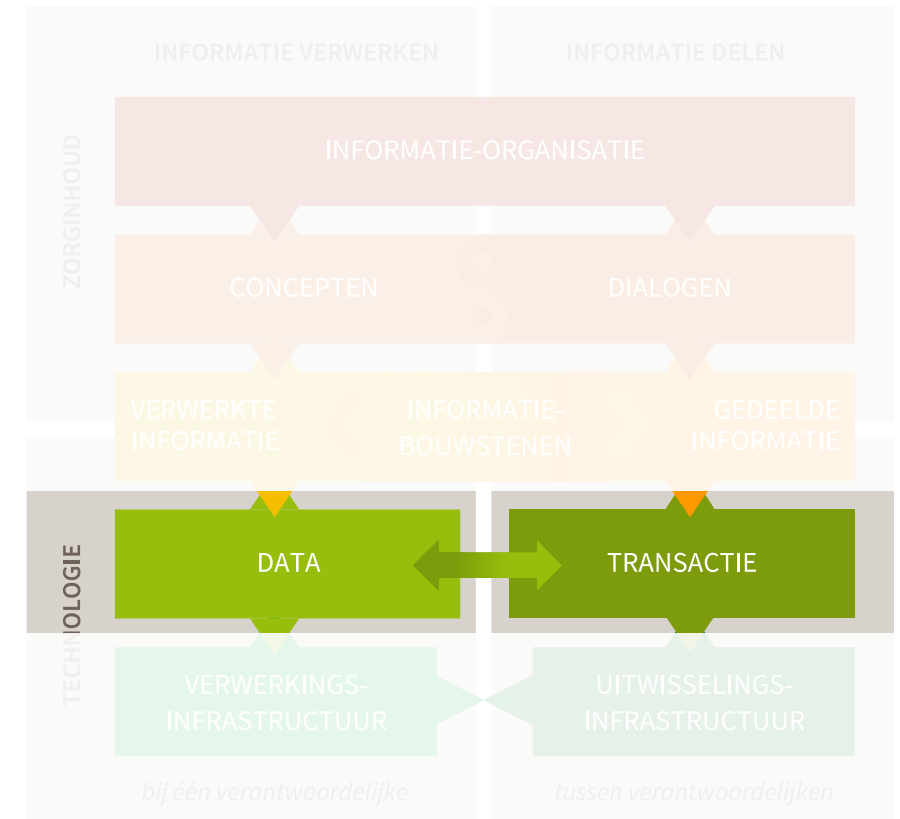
INFORMATIE VERWERKEN

INFORMATIE DELEN

ZORGINHOUD

INFORMATIE-ORGANISATIE

CONCEPTEN

DIALOGEN

VERWERKTE INFORMATIE

INFORMATIE-BOUWSTENEN

GEDEELDE INFORMATIE

TECHNOLOGIE

DATA

TRANSACTIE

VERWERKINGS-INFRASTRUCTUUR

UITWISSELINGS-INFRASTRUCTUUR

bij één verantwoordelijke

tussen verantwoordelijken